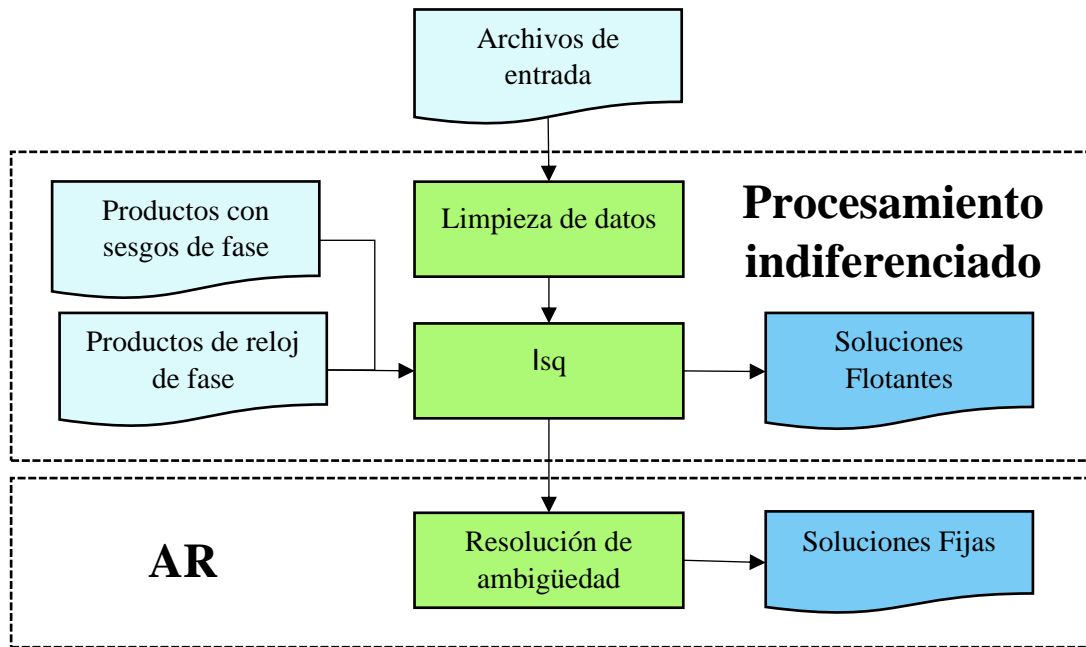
Archivos de entrada

Procesamiento indiferenciado

Productos con sesgos de fase

Limpieza de datos

Productos de reloj de fase

lsq

Soluciones Flotantes

AR

Resolución de ambigüedad

Soluciones Fijas